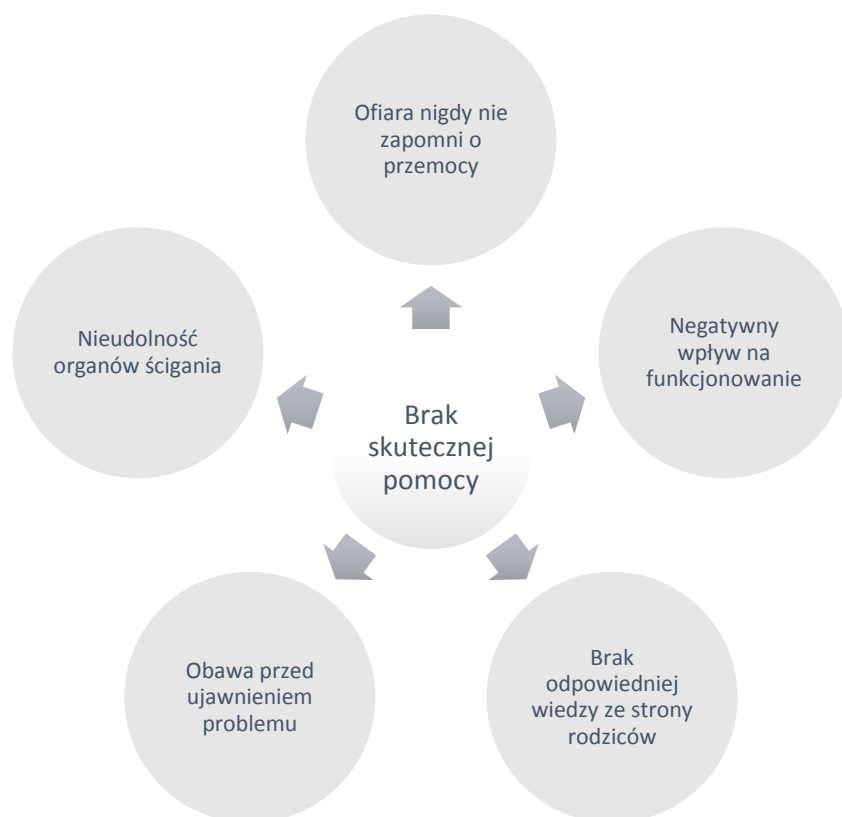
Brak skutecznej pomocy

Ofiara nigdy nie zapomni o przemocy

Negatywny wpływ na funkcjonowanie

Brak odpowiedniej wiedzy ze strony rodziców

Obawa przed ujawnieniem problemu

Nieudolność organów ścigania